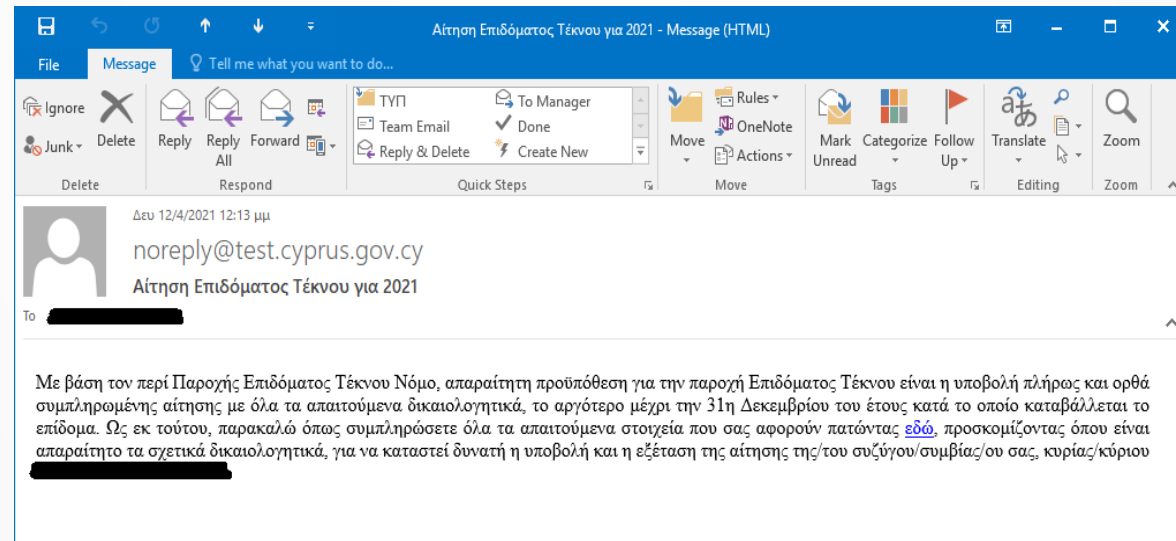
Αίτηση Επιδόματος Τέκνου για 2021 - Message (HTML)

File Message Tell me what you want to do...

Ignore Junk Delete Delete

Reply Reply All Forward Respond

ΤΥΠ Team Email Reply & Delete To Manager Done Create New Quick Steps

Move Rules OneNote Actions Move

Mark Unread Categorize Follow Up Tags

Translate Editing

Zoom Zoom

Δευ 12/4/2021 12:13 μμ

noreply@test.cyprus.gov.cy

Αίτηση Επιδόματος Τέκνου για 2021

To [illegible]

Με βάση τον περί Παροχής Επιδόματος Τέκνου Νόμο, απαραίτητη προϋπόθεση για την παροχή Επιδόματος Τέκνου είναι η υποβολή πλήρως και ορθά συμπληρωμένης αίτησης με όλα τα απαιτούμενα δικαιολογητικά, το αργότερο μέχρι την 31η Δεκεμβρίου του έτους κατά το οποίο καταβάλλεται το επίδομα. Ως εκ τούτου, παρακαλώ όπως συμπληρώσετε όλα τα απαιτούμενα στοιχεία που σας αφορούν πατώντας εδώ, προσκομίζοντας όπου είναι απαραίτητο τα σχετικά δικαιολογητικά, για να καταστεί δυνατή η υποβολή και η εξέταση της αίτησης της/του συζύγου/συμβίας/ου σας, κυρίας/κύριου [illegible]